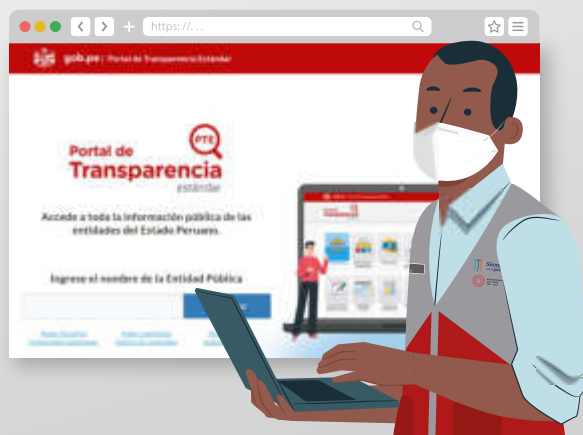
https://. . .

gob.pe | Portal de Transparencia Estándar

PTE

Portal de Transparencia estándar

Accede a toda la información pública de las entidades del Estado Peruano.

Ingrese el nombre de la Entidad Pública

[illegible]

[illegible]

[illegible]